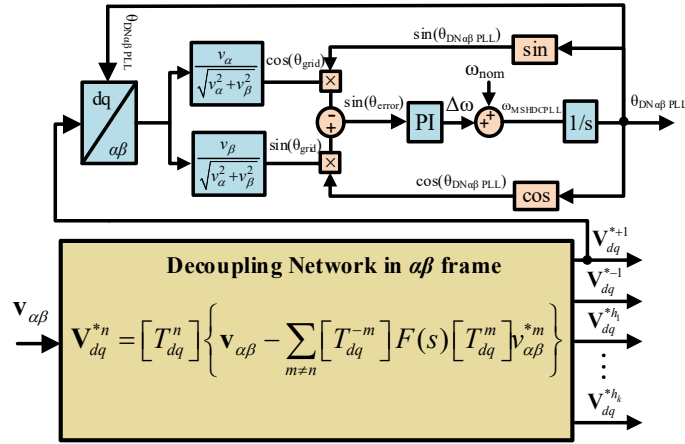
$\theta_{DN\alpha\beta\ PLL}$

$\sin(\theta_{DN\alpha\beta\ PLL})$

sin

dq

$\alpha\beta$

$\frac{v_\alpha}{\sqrt{v_\alpha^2+v_\beta^2}}$

$\cos(\theta_{grid})$

×

$\omega_{nom}$

$\sin(\theta_{error})$

$\Delta\omega$

$\omega_{MSHDCPLL}$

$\theta_{DN\alpha\beta\ PLL}$

−

+

PI

+

+

1/s

$\frac{v_\beta}{\sqrt{v_\alpha^2+v_\beta^2}}$

$\sin(\theta_{grid})$

×

$\cos(\theta_{DN\alpha\beta\ PLL})$

cos

$\mathbf{V}_{dq}^{*+1}$

Decoupling Network in $\alpha\beta$ frame

$\mathbf{V}_{dq}^{*-1}$

$\mathbf{v}_{\alpha\beta}$

$\mathbf{V}_{dq}^{*n}=\left[T_{dq}^{n}\right]\left\{\mathbf{v}_{\alpha\beta}-\sum_{m\neq n}\left[T_{dq}^{-m}\right]F(s)\left[T_{dq}^{m}\right]v_{\alpha\beta}^{*m}\right\}$

$\mathbf{V}_{dq}^{*h_1}$

⋮

$\mathbf{V}_{dq}^{*h_k}$